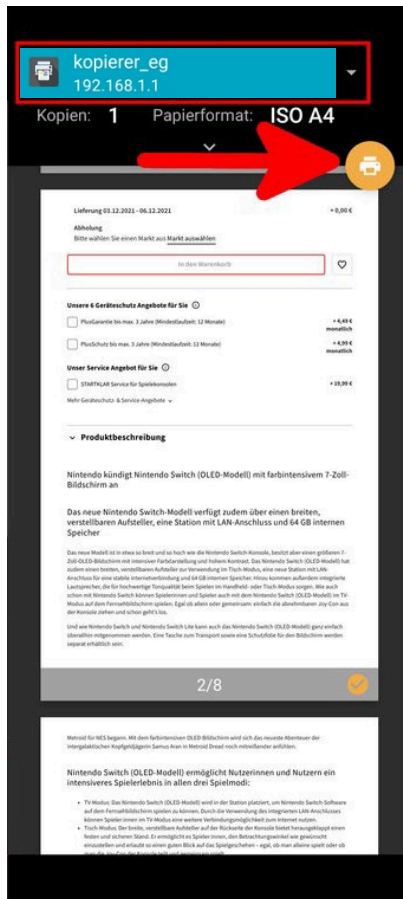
kopierer_eg
192.168.1.1

Kopien: 1 Papierformat: ISO A4

Lieferung 03.12.2021 - 06.12.2021 + 0,00 €

Abholung
Bitte wählen Sie einen Markt aus Markt auswählen

In den Warenkorb

Unsere 6 Geräteschutz Angebote für Sie

PlusGarantie bis max. 3 Jahre (Mindestlaufzeit: 12 Monate) + 4,45 € monatlich

PlusSchutz bis max. 3 Jahre (Mindestlaufzeit: 12 Monate) + 4,99 € monatlich

Unser Service Angebot für Sie

STARTKLAR Service für Spielekonsolen + 19,99 €

Mehr Geräteschutz- & Service-Angebote

Produktbeschreibung

Nintendo kündigt Nintendo Switch (OLED-Modell) mit farbintensivem 7-Zoll-Bildschirm an

Das neue Nintendo Switch-Modell verfügt zudem über einen breiten, verstellbaren Aufsteller, eine Station mit LAN-Anschluss und 64 GB internen Speicher

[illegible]

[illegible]

2/8

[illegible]

Nintendo Switch (OLED-Modell) ermöglicht Nutzerinnen und Nutzern ein intensiveres Spielerlebnis in allen drei Spielmodi:

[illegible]